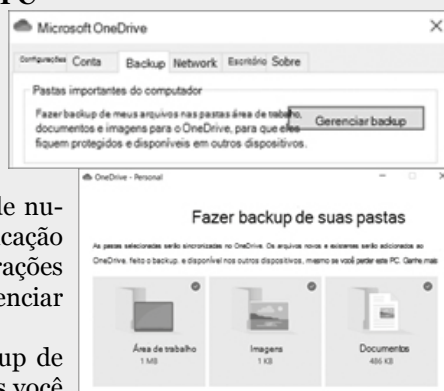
Microsoft OneDrive

Configurações Conta Backup Network Escritório Sobre

Pastas importantes do computador

Fazer backup de meus arquivos nas pastas área de trabalho, documentos e imagens para o OneDrive, para que eles fiquem protegidos e disponíveis em outros dispositivos.

Gerenciar backup

de nu-
cação
rações
enciar

up de
s você

OneDrive - Personal

Fazer backup de suas pastas

As pastas selecionadas serão sincronizadas no OneDrive. Os arquivos novos e existentes serão adicionados ao OneDrive, feito o backup, e disponível nos outros dispositivos, mesmo se você perder este PC. Saiba mais

Área de trabalho
1 MB

Imagens
1 KB

Documentos
486 KB